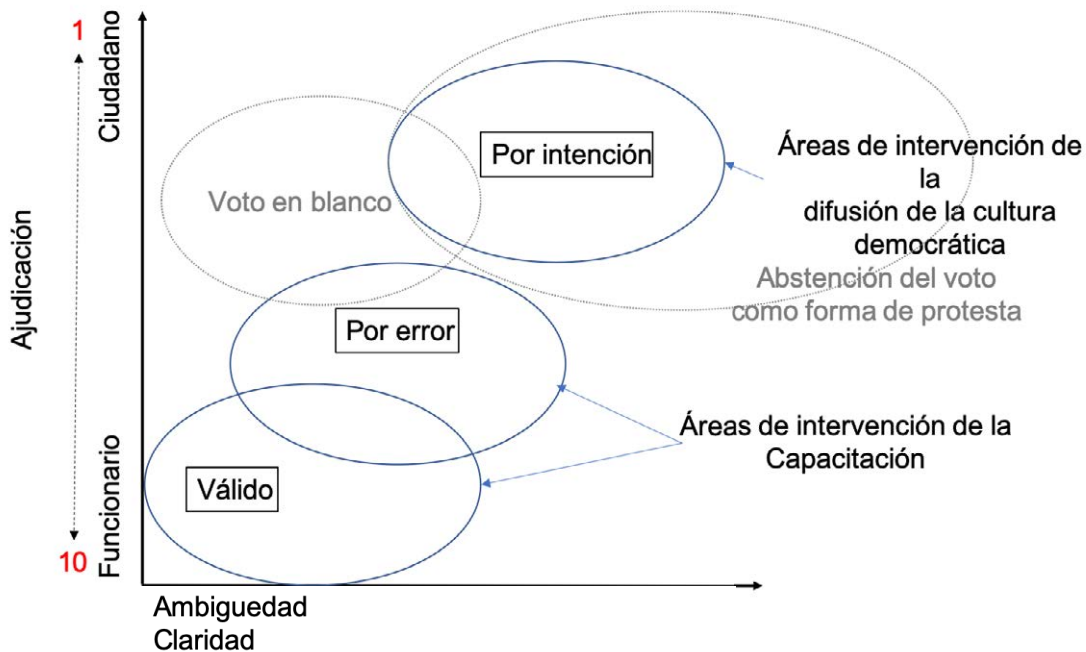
1

Ciudadano

Ajudicación

Funcionario

10

Voto en blanco

Por intención

Áreas de intervención de la difusión de la cultura democrática

Abstención del voto como forma de protesta

Por error

Áreas de intervención de la Capacitación

Válido

Ambiguedad
Claridad